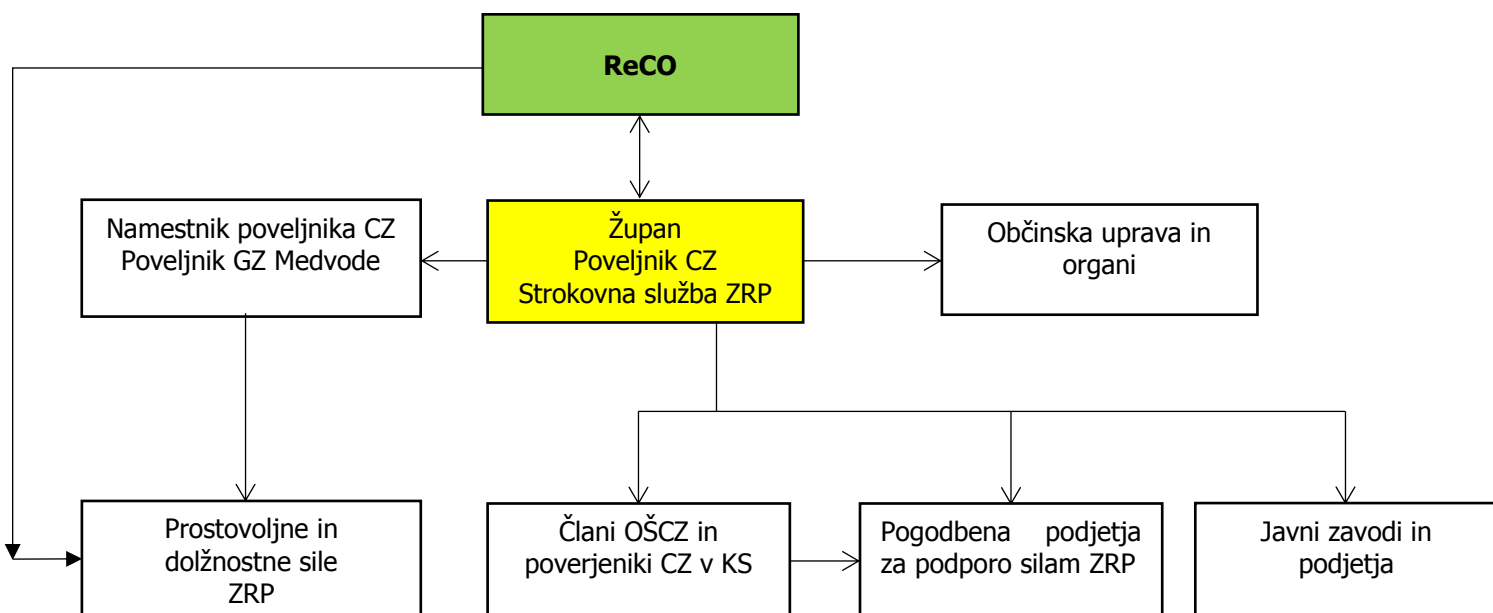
ReCO

Namestnik poveljnika CZ
Poveljnik GZ Medvode

Župan
Poveljnik CZ
Strokovna služba ZRP

Občinska uprava in organi

Prostovoljne in dolžnostne sile ZRP

Člani OŠCZ in poverjeniki CZ v KS

Pogodbena podjetja za podporo silam ZRP

Javni zavodi in podjetja